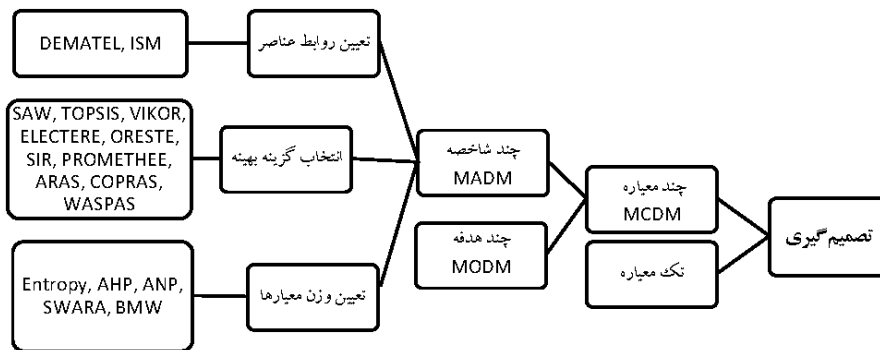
تصمیم‌گیری

چند معیاره
MCDM

تک معیاره

چند شاخصه
MADM

چند هدفه
MODM

تعیین روابط عناصر

انتخاب گزینه بهینه

تعیین وزن معیارها

DEMATEL, ISM

SAW, TOPSIS, VIKOR, ELECTERE, ORESTE, SIR, PROMETHEE, ARAS, COPRAS, WASPAS

Entropy, AHP, ANP, SWARA, BMW